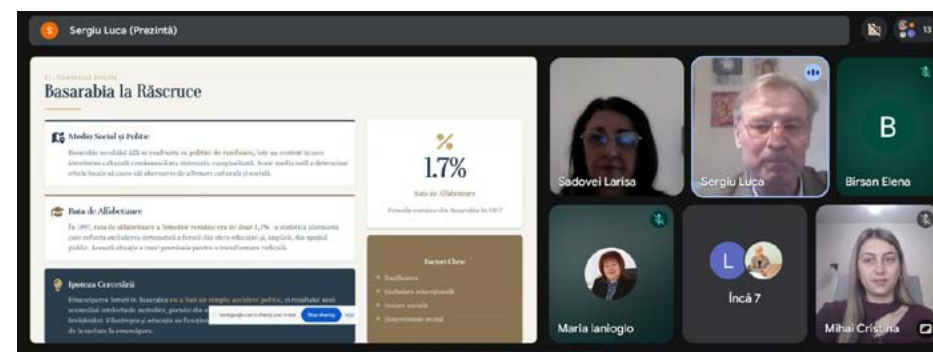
S Sergiu Luca (Prezintă)

13

Basarabia la Răscruce

Mediu Social și Politic

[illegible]

1.7%

Rata de Alfabetizare

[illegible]

Rata de Alfabetizare

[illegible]

Factori Cheie

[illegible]

Ipoteza Cercetării

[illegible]

Stop sharing

Sadovei Larisa

Sergiu Luca

B

Birsan Elena

Maria Ianioglo

L

Încă 7

Mihai Cristina